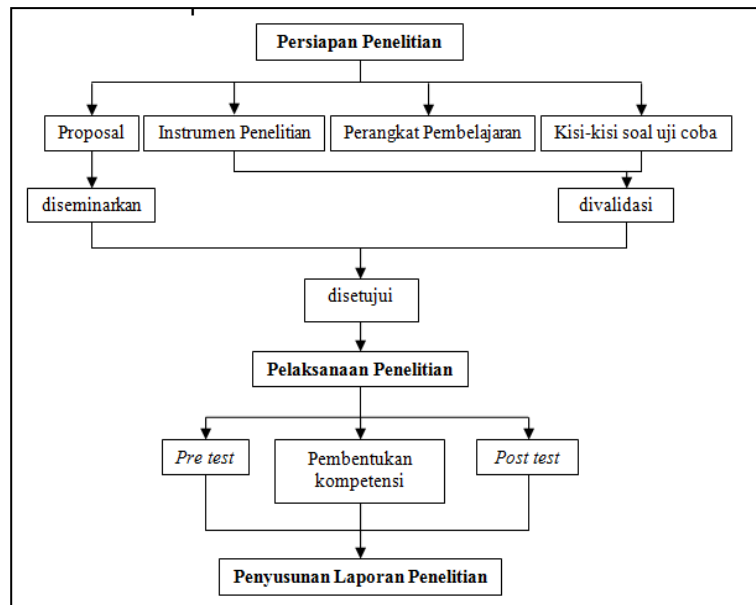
Persiapan Penelitian

Proposal

Instrumen Penelitian

Perangkat Pembelajaran

Kisi-kisi soal uji coba

diseminarkan

divalidasi

disetujui

Pelaksanaan Penelitian

*Pre test*

Pembentukan kompetensi

*Post test*

Penyusunan Laporan Penelitian